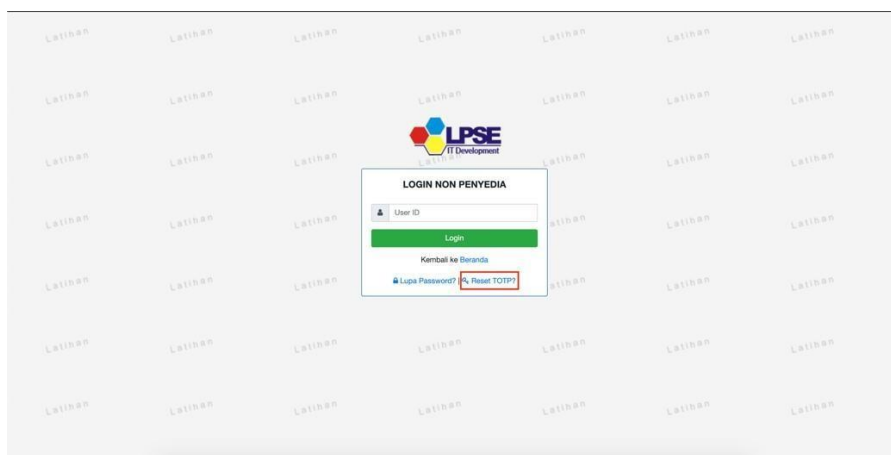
Latihan Latihan Latihan Latihan Latihan Latihan Latihan

Latihan Latihan Latihan Latihan Latihan Latihan Latihan

LPSE
IT Development

LOGIN NON PENYEDIA

User ID

Login

Kembali ke Beranda

Lupa Password? | Reset TOTP?

Latihan Latihan Latihan Latihan Latihan Latihan Latihan

Latihan Latihan Latihan Latihan Latihan Latihan Latihan